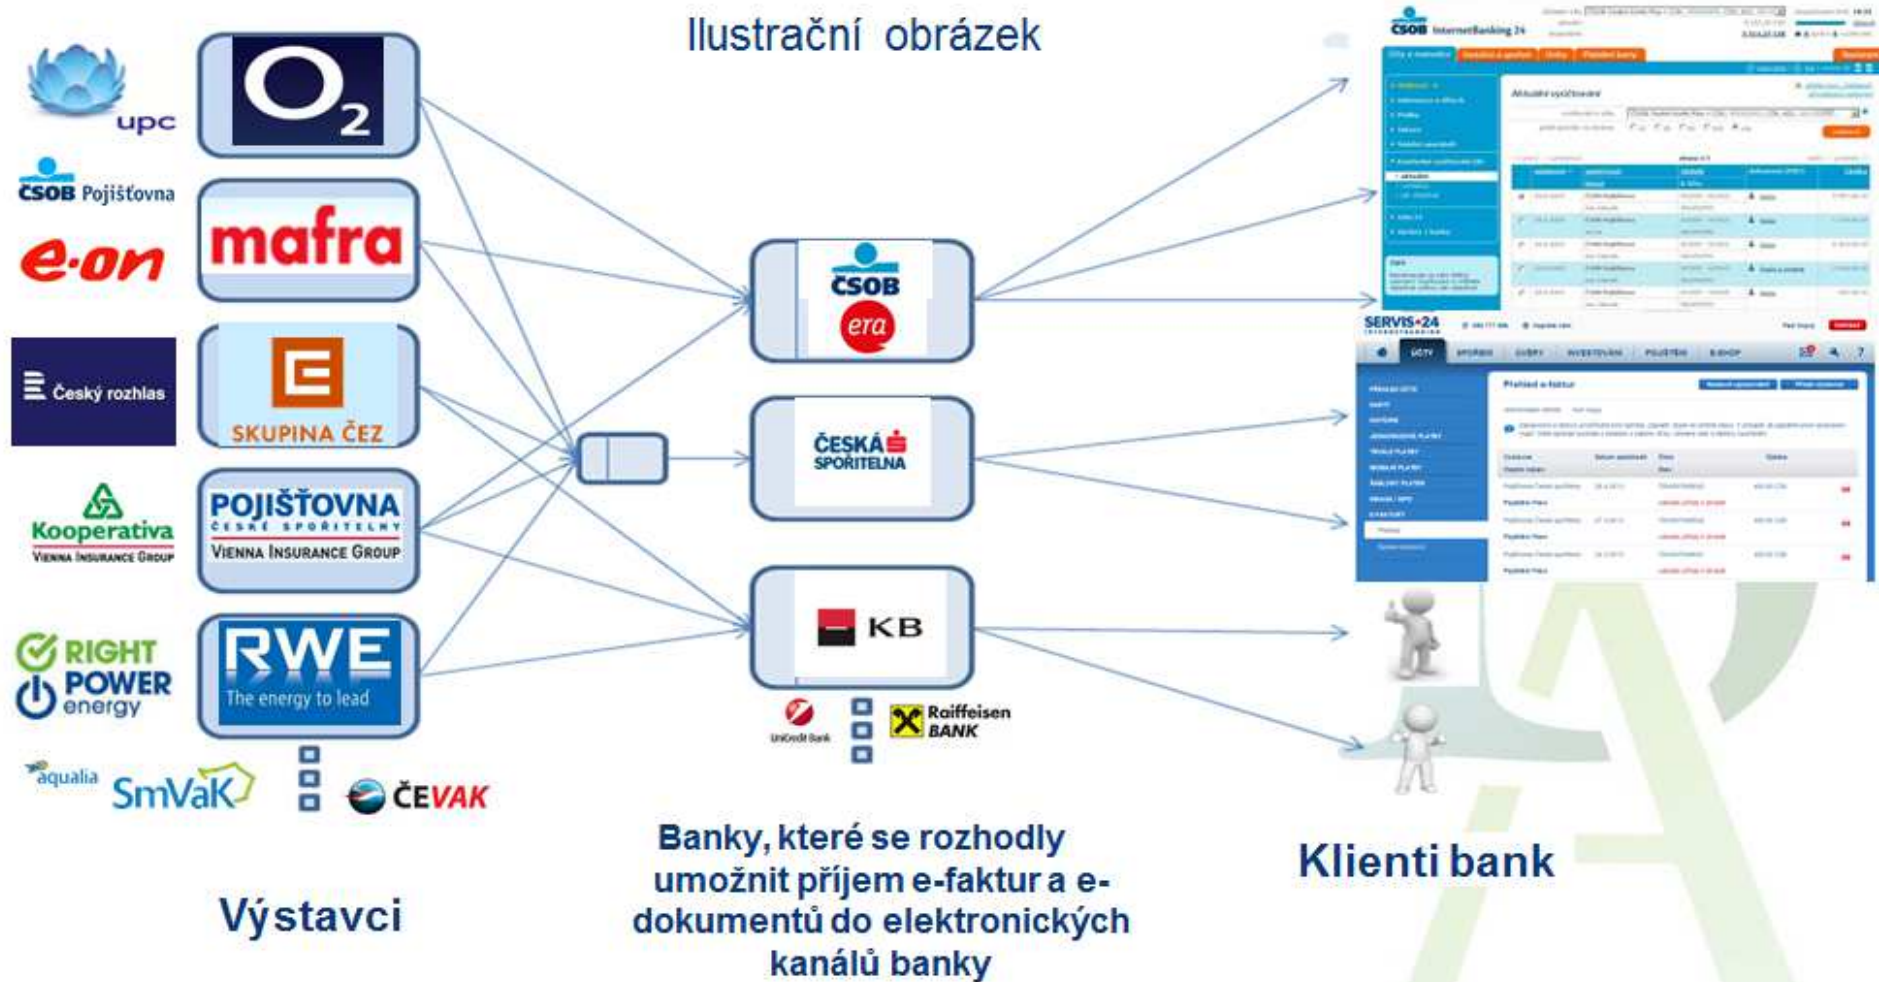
Ilustrační obrázek

upc
ČSOB Pojišťovna
e·on
Český rozhlas
Kooperativa
VIENNA INSURANCE GROUP
RIGHT POWER energy
aqualia
SmVaK
ČEVAK

$O_2$
mafra
SKUPINA ČEZ
POJIŠŤOVNA ČESKÉ SPOŘITELNY
VIENNA INSURANCE GROUP
RWE
The energy to lead

ČSOB
era
ČESKÁ SPOŘITELNA
KB
UniCredit Bank
Raiffeisen BANK

ČSOB InternetBanking 24
SERVIS 24

Výstavci

Banky, které se rozhodly umožnit příjem e-faktur a e-dokumentů do elektronických kanálů banky

Klienti bank